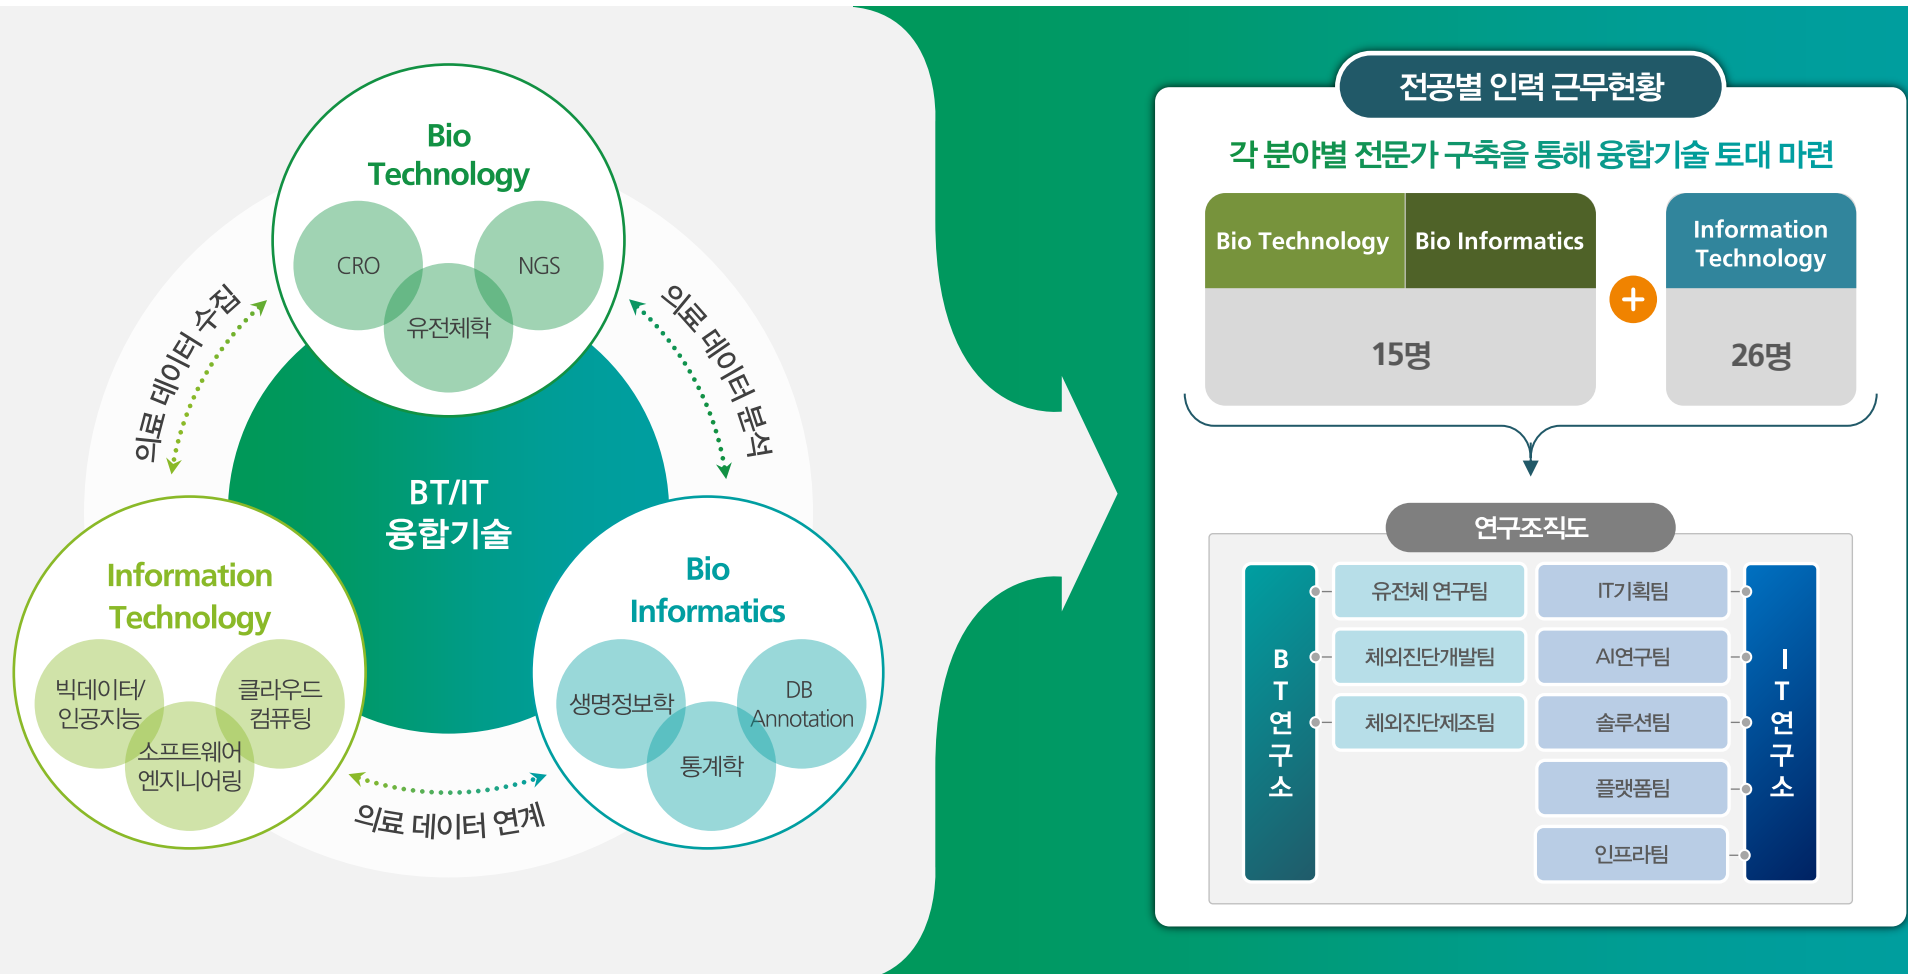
Bio Technology

CRO

NGS

유전체학

의료 데이터 수집

의료 데이터 분석

BT/IT 융합기술

Information Technology

빅데이터/ 인공지능

클라우드 컴퓨팅

소프트웨어 엔지니어링

Bio Informatics

생명정보학

DB Annotation

통계학

의료 데이터 연계

전공별 인력 근무현황

각 분야별 전문가 구축을 통해 융합기술 토대 마련

| Bio Technology | Bio Informatics |
|---|---|
| 15명 | |

+

| Information Technology |
|---|
| 26명 |

연구조직도

BT연구소

유전체 연구팀

체외진단개발팀

체외진단제조팀

IT기획팀

AI연구팀

솔루션팀

플랫폼팀

인프라팀

IT연구소